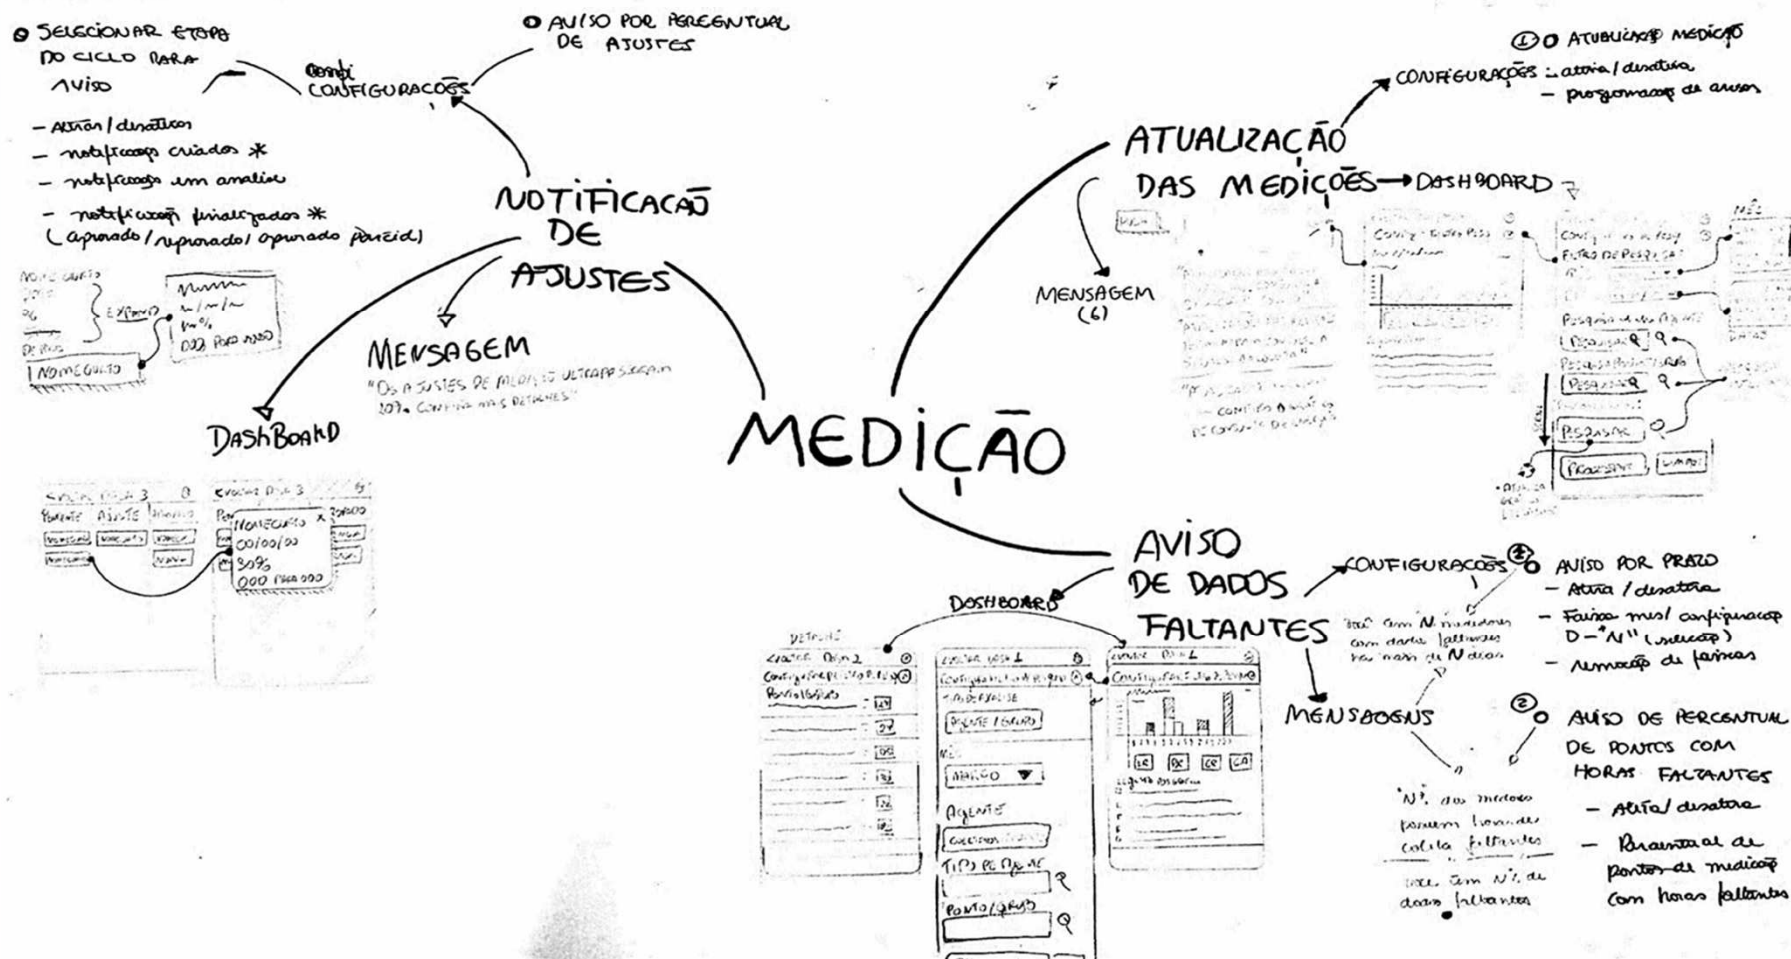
MEDIÇÃO

NOTIFICAÇÃO DE AJUSTES

CONFIGURAÇÕES

○ SELECIONAR ETAPA DO CICLO PARA AVISO

○ AVISO POR PERCENTUAL DE AJUSTES

- Ativar / desativar
- notificação criados *
- notificação em análise
- notificação finalizados *
(aprovado / reprovado / aprovado parcial)

MENSAGEM
"OS AJUSTES DE MEDIÇÃO ULTRAPASSARAM 20%. CONFIRA MAIS DETALHES"

DASHBOARD

NOME GRUPO
EXPANDIR
000 PARA 000
NOME GRUPO
00/00/00
30%
000 PARA 000

ATUALIZAÇÃO DAS MEDIÇÕES → DASHBOARD

CONFIGURAÇÕES - ativa / desativa
- programação de avisos

①○ ATUALIZAÇÃO MEDIÇÃO

MENSAGEM (6)

FILTRO DE PESQUISA
Pesquisar
PROSSEGUIR
LIMPAR

AVISO DE DADOS FALTANTES

CONFIGURAÇÕES

①○ AVISO POR PRAZO
- Ativa / desativa
- Faixa mês / configuração D-"N" (seleção)
- Remoção de faixas

"Você tem N medições com dados faltantes há mais de N dias"

②○ AVISO DE PERCENTUAL DE PONTOS COM HORAS FALTANTES
- Ativa / desativa
- Percentual de pontos de medição com horas faltantes

MENSAGENS

"N% dos medidores possuem horas de coleta faltantes"

"Você tem N% de dados faltantes"

DASHBOARD

DETALHES
TIPO DE ANÁLISE
AGENTE
TIPO DE AGENTE
PONTO / GRUPO